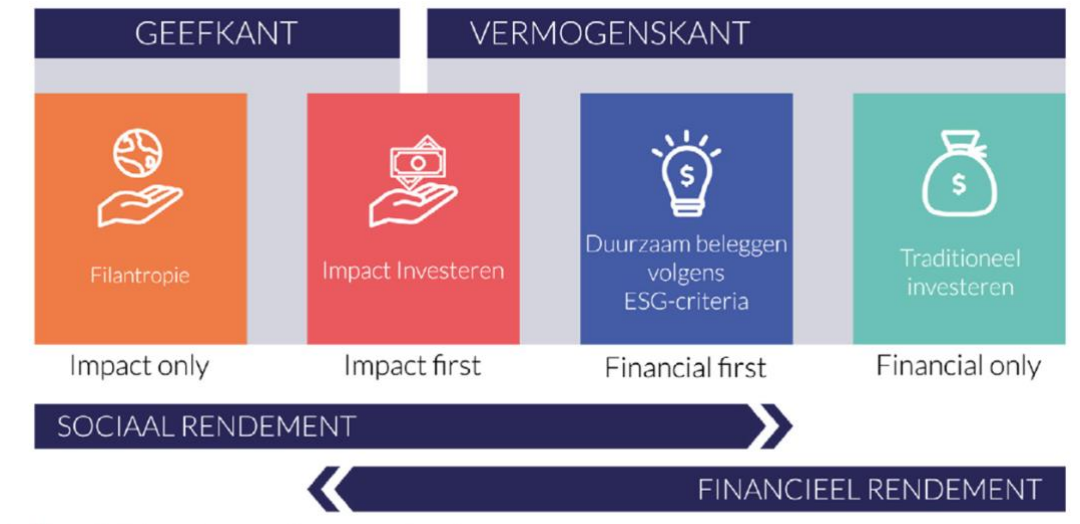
GEEFKANT

VERMOGENSKANT

Filantropie

Impact Investeren

Duurzaam beleggen volgens ESG-criteria

Traditioneel investeren

Impact only

Impact first

Financial first

Financial only

SOCIAAL RENDEMENT

FINANCIEEL RENDEMENT